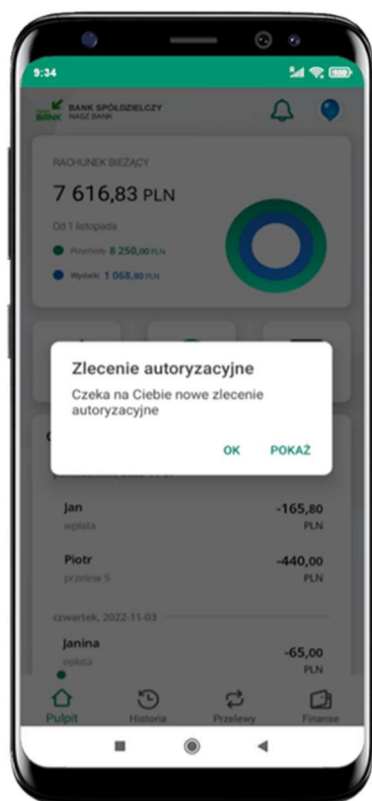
9:34

BANK SPÓŁDZIELCZY
NASZ BANK

RACHUNEK BIEŻĄCY

7 616,83 PLN

Od 1 listopada

Przychody 8 250,00 PLN

Wydatki 1 068,80 PLN

Zlecenie autoryzacyjne

Czeka na Ciebie nowe zlecenie autoryzacyjne

OK POKAŻ

Jan
wpłata
-165,80
PLN

Piotr
przelew 5
-440,00
PLN

czwartek, 2022-11-03

Janina
opłata
-65,00
PLN

Pulpit Historia Przelewy Finanse